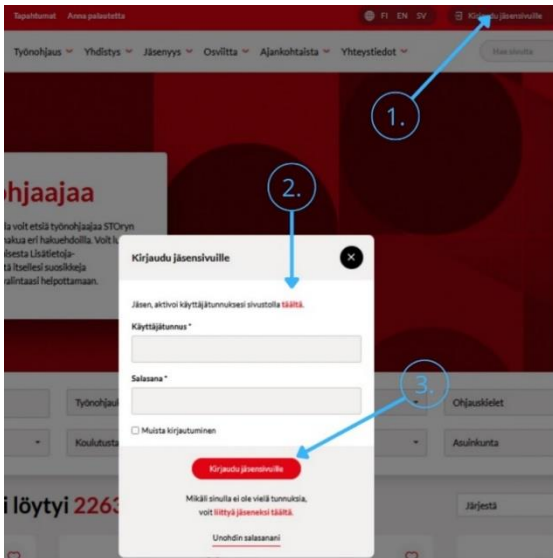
Tapahtumat Anna palautetta

FI EN SV

Kirjaudu jäsensivuille

Työnohjaus Yhdistys Jäsenyys Osviitta Ajankohtaista Yhteystiedot

Hae sivuilta

1.

ohjaajaa

ila voit etsiä työnohjaajaa STOryn hakua eri hakuehdoilla. Voit li ilsesta Lisätietoja- tä itsellesi suosikkeja valintaasi helpottamaan.

2.

Kirjaudu jäsensivuille

Jäsen, aktivoi käyttäjätunnuksesi sivustolla täältä.

Käyttäjätunnus *

Salasana *

3.

Muista kirjautuminen

Kirjaudu jäsensivuille

Mikäli sinulla ei ole vielä tunnuksia, voit liittyä jäseneksi täältä.

Unohdin salasanani

Työnohjau

Koulutusta

Ohjauskielet

Asuinkunta

i löytyi 2263

Järjestä